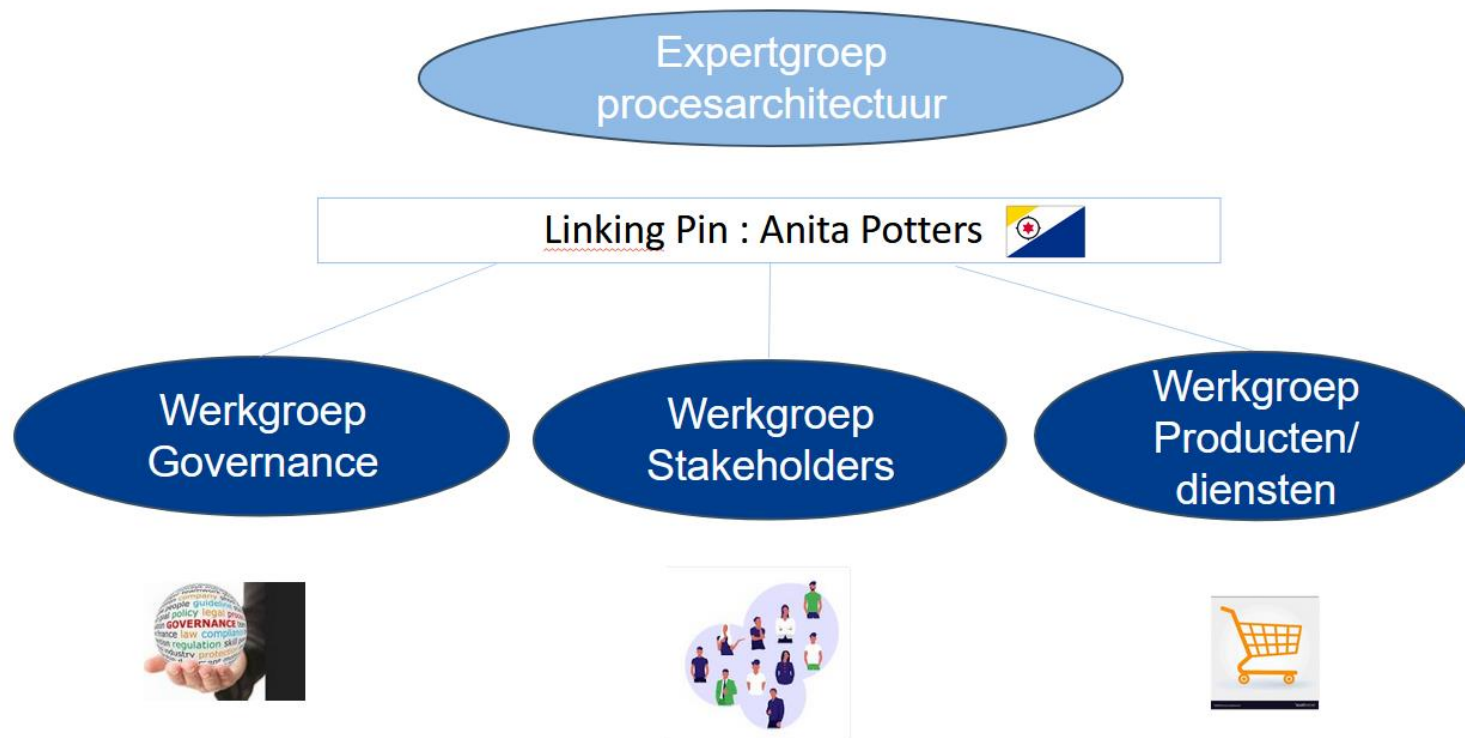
Expertgroep procesarchitectuur

Linking Pin : Anita Potters

Werkgroep Governance

Werkgroep Stakeholders

Werkgroep Producten/ diensten

company guideline people policy legal GOVERNANCE law compliance regulation skill industry protection